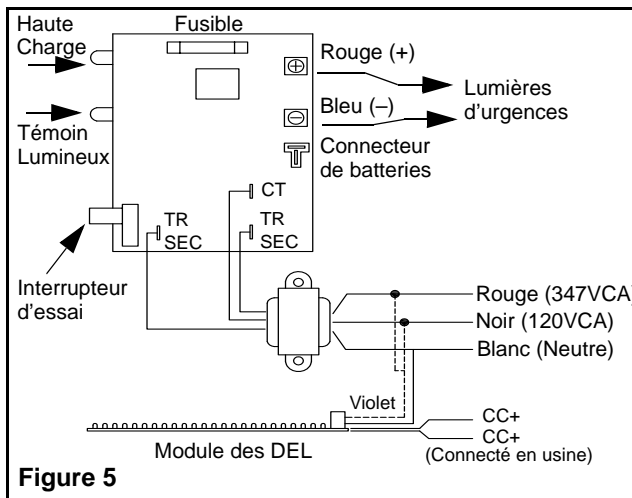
Haute Charge

Fusible

Rouge (+)

Lumières d'urgences

Bleu (–)

Témoin Lumineux

Connecteur de batteries

CT

TR SEC

TR SEC

Interrupteur d'essai

Rouge (347VCA)

Noir (120VCA)

Blanc (Neutre)

Violet

CC+

CC+

Module des DEL

(Connecté en usine)

Figure 5